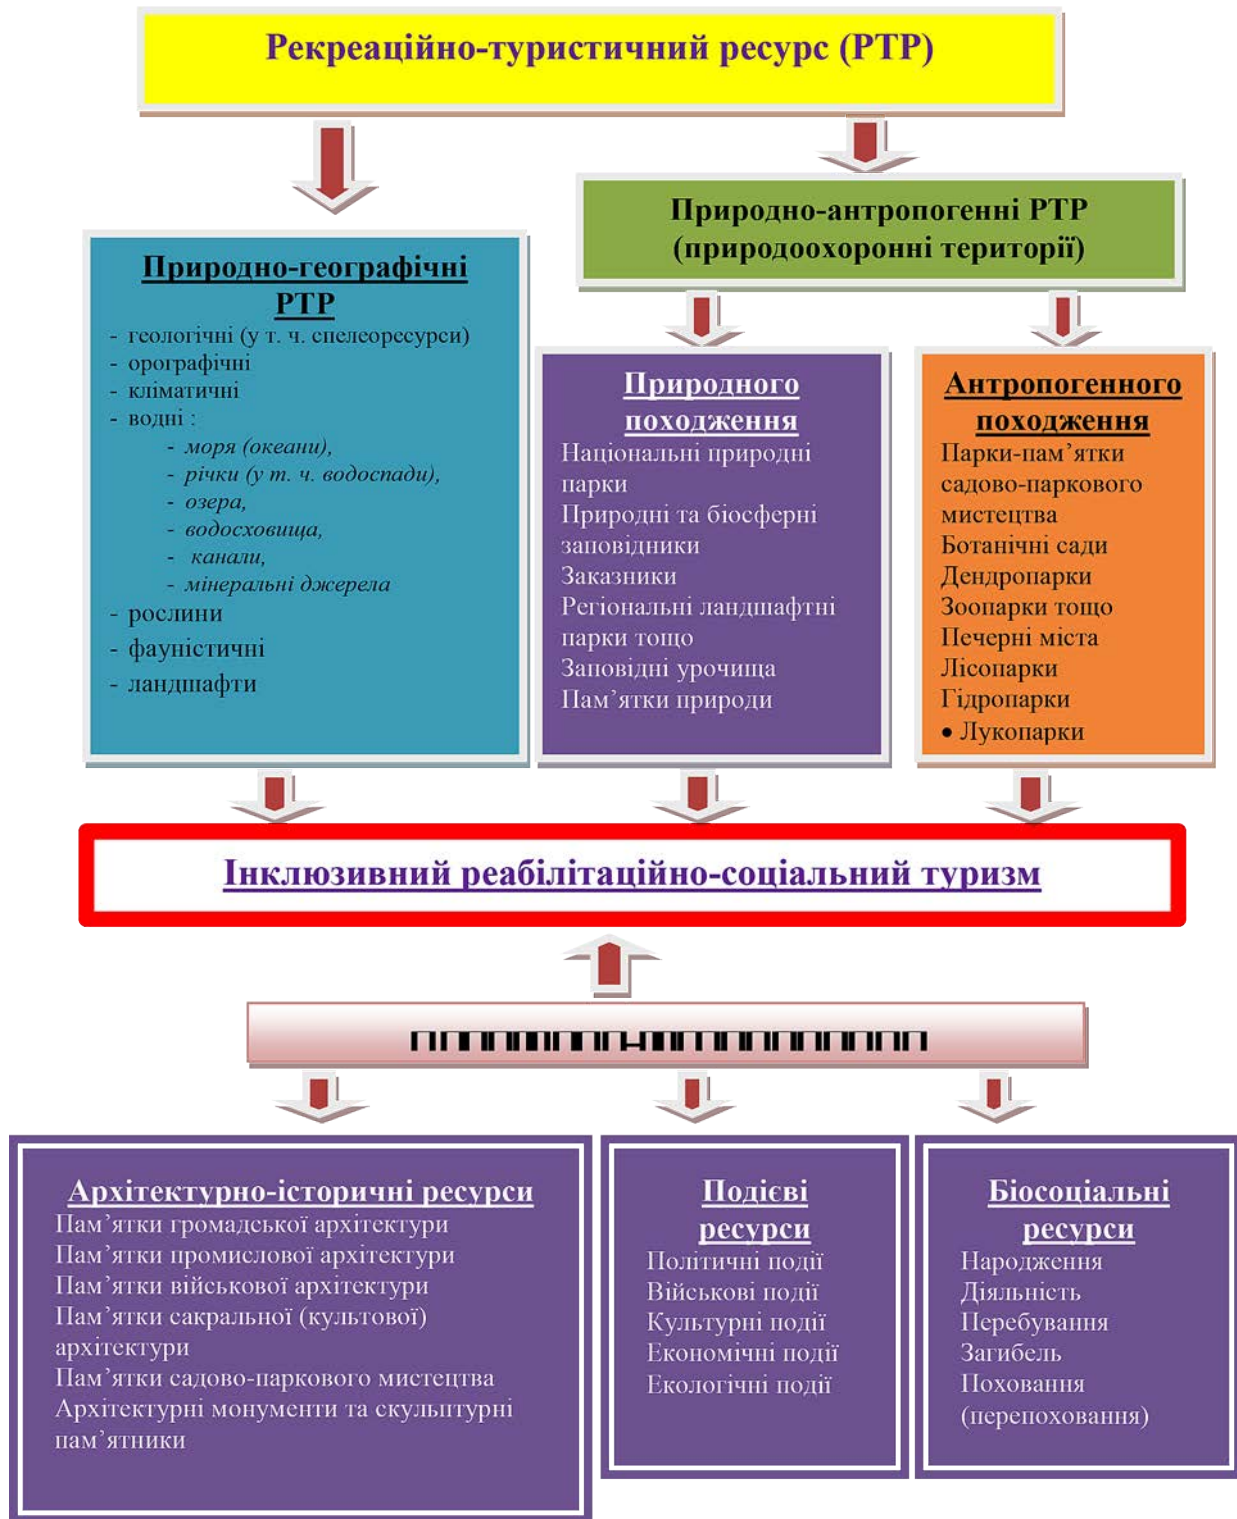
Рекреаційно-туристичний ресурс (РТР)

Природно-антропогенні РТР (природоохоронні території)

Природно-географічні РТР
- геологічні (у т. ч. спелеоресурси)
- орографічні
- кліматичні
- водні :
- моря (океани),
- річки (у т. ч. водоспади),
- озера,
- водосховища,
- канали,
- мінеральні джерела
- рослини
- фауністичні
- ландшафти

Природного походження
Національні природні парки
Природні та біосферні заповідники
Заказники
Регіональні ландшафтні парки тощо
Заповідні урочища
Пам'ятки природи

Антропогенного походження
Парки-пам'ятки садово-паркового мистецтва
Ботанічні сади
Дендропарки
Зоопарки тощо
Печерні міста
Лісопарки
Гідропарки
• Лукопарки

Інклюзивний реабілітаційно-соціальний туризм

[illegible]

Архітектурно-історичні ресурси
Пам'ятки громадської архітектури
Пам'ятки промислової архітектури
Пам'ятки військової архітектури
Пам'ятки сакральної (культової) архітектури
Пам'ятки садово-паркового мистецтва
Архітектурні монументи та скульптурні пам'ятники

Подієві ресурси
Політичні події
Військові події
Культурні події
Економічні події
Екологічні події

Біосоціальні ресурси
Народження
Діяльність
Перебування
Загибель
Поховання (перепоховання)